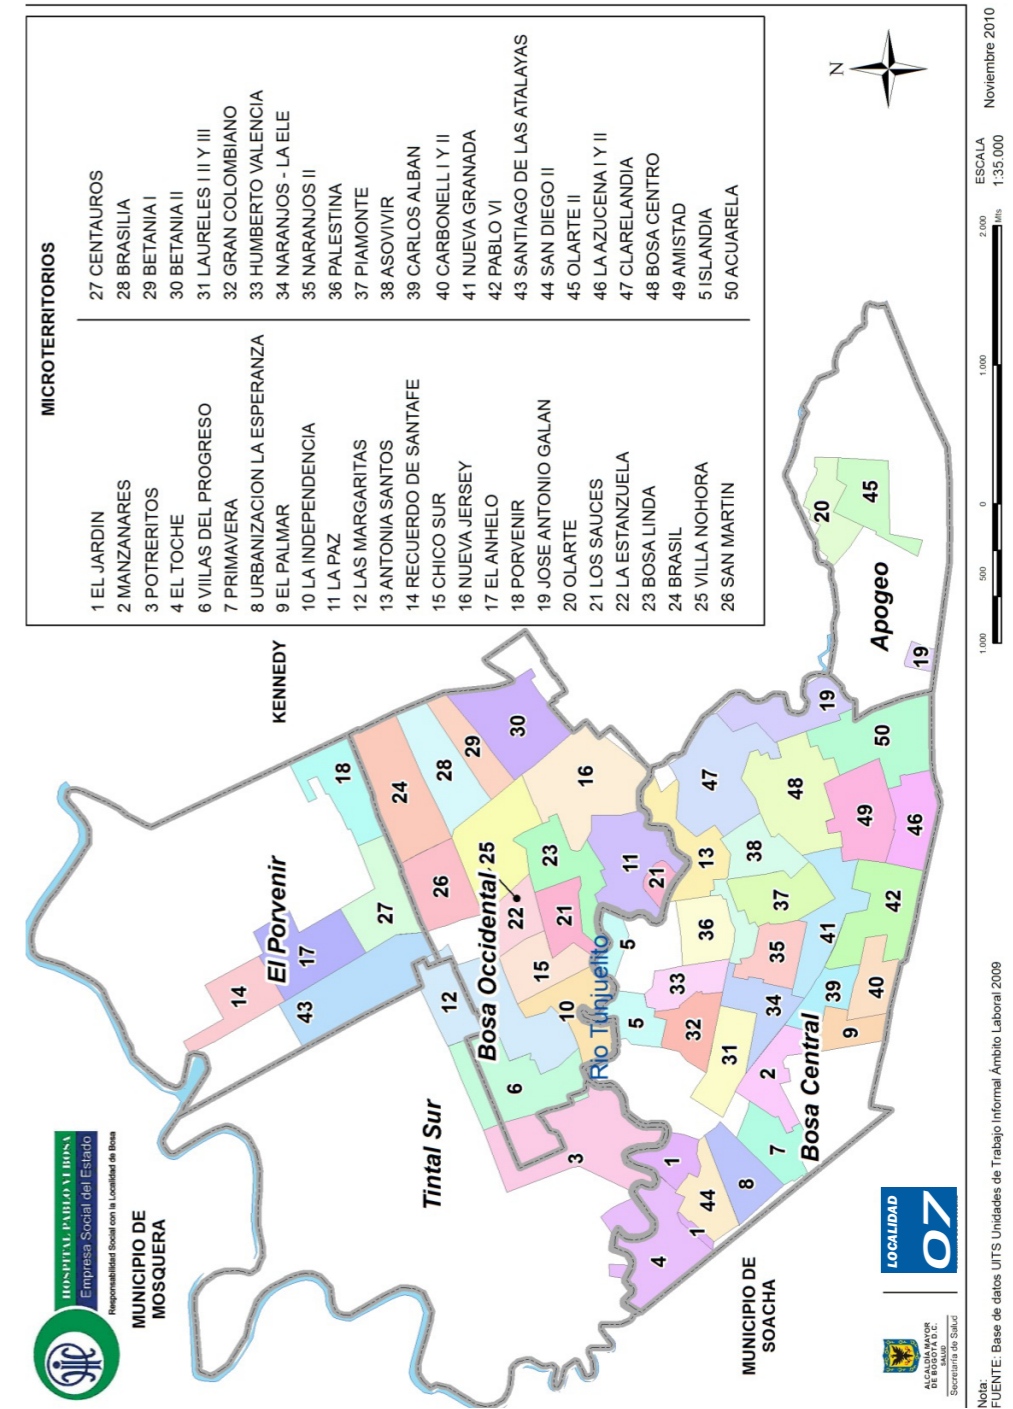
MICROTERRITORIOS

1 EL JARDIN
2 MANZANARES
3 POTRERITOS
4 EL TOCHE
6 VIILAS DEL PROGRESO
7 PRIMAVERA
8 URBANIZACION LA ESPERANZA
9 EL PALMAR
10 LA INDEPENDENCIA
11 LA PAZ
12 LAS MARGARITAS
13 ANTONIA SANTOS
14 RECUERDO DE SANTAFE
15 CHICO SUR
16 NUEVA JERSEY
17 EL ANHELO
18 PORVENIR
19 JOSE ANTONIO GALAN
20 OLARTE
21 LOS SAUCES
22 LA ESTANZUELA
23 BOSA LINDA
24 BRASIL
25 VILLA NOHORA
26 SAN MARTIN

27 CENTAUROS
28 BRASILIA
29 BETANIA I
30 BETANIA II
31 LAURELES I II Y III
32 GRAN COLOMBIANO
33 HUMBERTO VALENCIA
34 NARANJOS - LA ELE
35 NARANJOS II
36 PALESTINA
37 PIAMONTE
38 ASOVIVIR
39 CARLOS ALBAN
40 CARBONELL I Y II
41 NUEVA GRANADA
42 PABLO VI
43 SANTIAGO DE LAS ATALAYAS
44 SAN DIEGO II
45 OLARTE II
46 LA AZUCENA I Y II
47 CLARELANDIA
48 BOSA CENTRO
49 AMISTAD
5 ISLANDIA
50 ACUARELA

N

ESCALA 1:35.000
1.000 500 0 1.000 2.000 Mts

Noviembre 2010

KENNEDY
El Porvenir
Bosa Occidental
Tintal Sur
Bosa Central
Apogeo
Rio Tunjuelito
MUNICIPIO DE MOSQUERA
MUNICIPIO DE SOACHA

HOSPITAL PABLO VI BOSA
Empresa Social del Estado
Responsabilidad Social con la Localidad de Bosa

LOCALIDAD 07

ALCALDÍA MAYOR DE BOGOTÁ D.C.
SALUD
Secretaría de Salud

Nota:
FUENTE: Base de datos UITS Unidades de Trabajo Informal Ámbito Laboral 2009